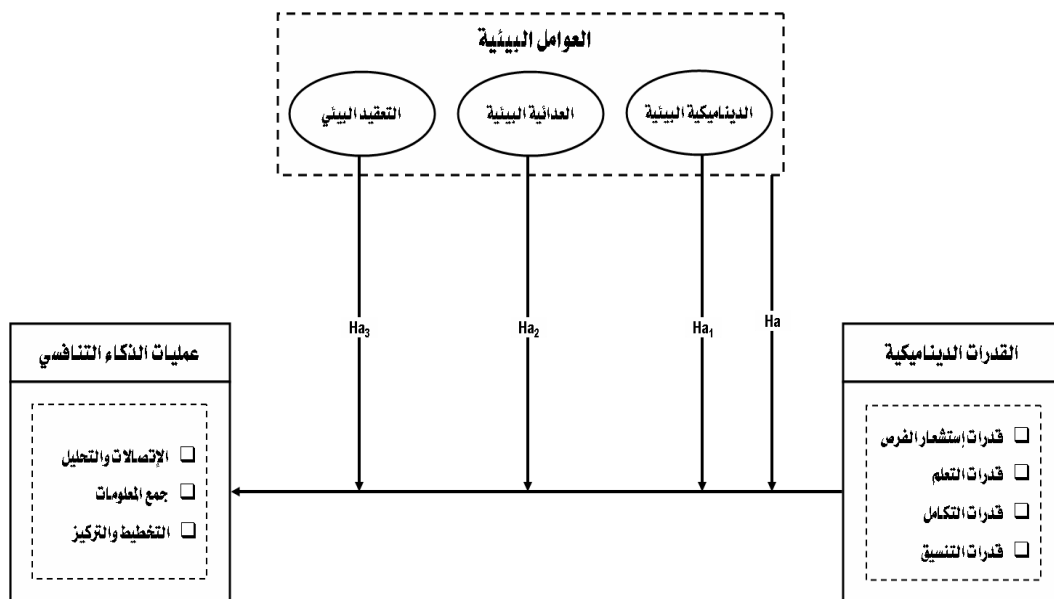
العوامل البيئية

الديناميكية البيئية

العدائية البيئية

التعقيد البيئي

Ha

$Ha_1$

$Ha_2$

$Ha_3$

القدرات الديناميكية

❑ قدرات إستشعار الفرص
❑ قدرات التعلم
❑ قدرات التكامل
❑ قدرات التنسيق

عمليات الذكاء التنافسي

❑ الإتصالات والتحليل
❑ جمع المعلومات
❑ التخطيط والتركيز